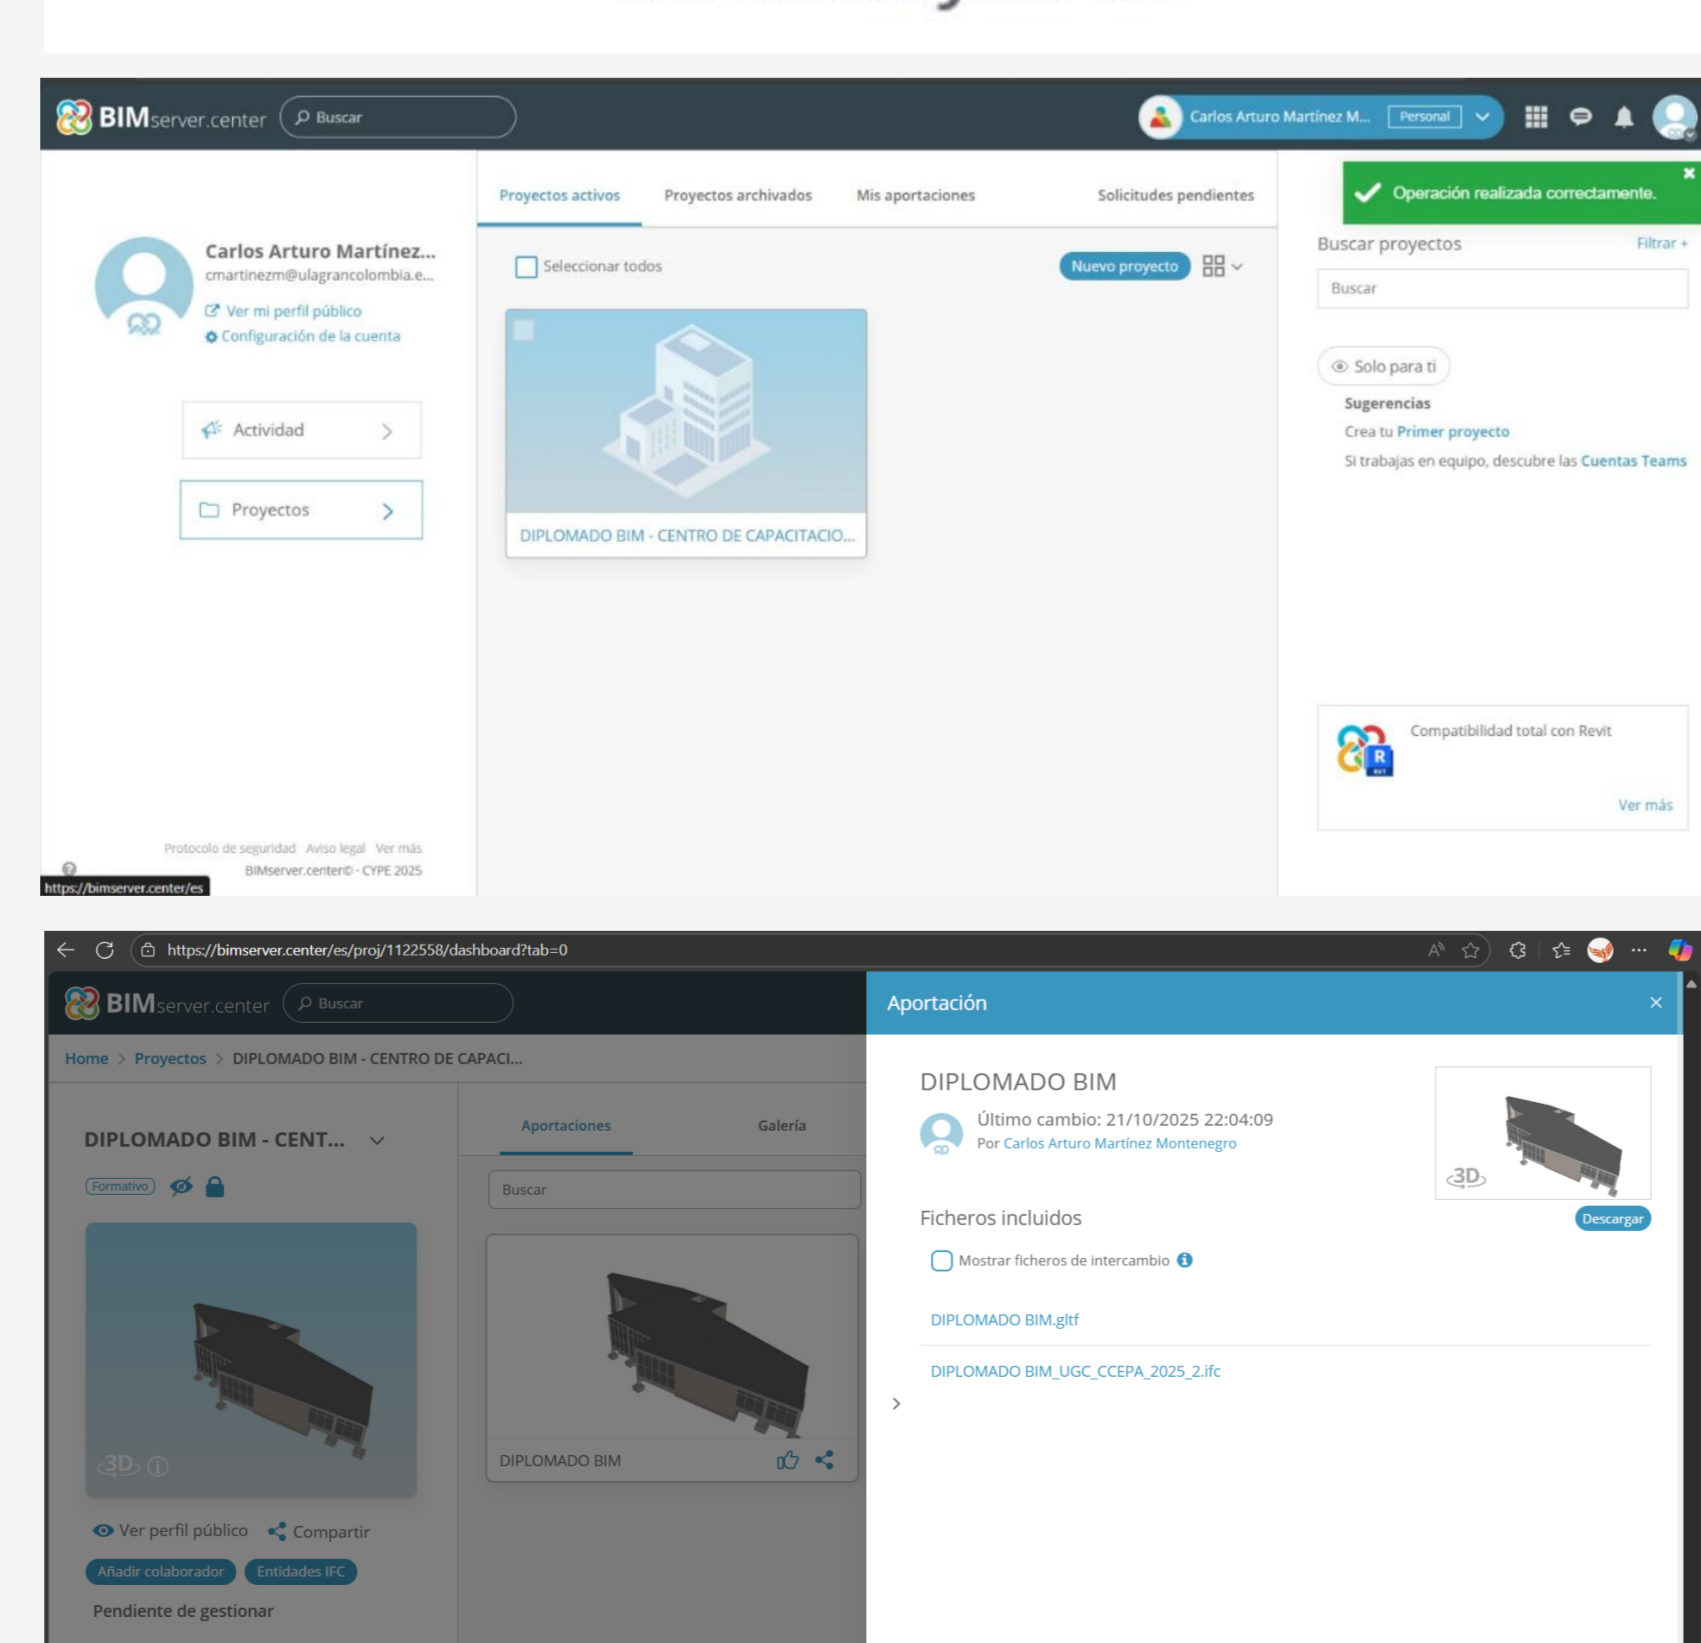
BIMserver.center
Buscar
Carlos Arturo Martínez M...
Personal

Proyectos activos
Proyectos archivados
Mis aportaciones
Solicitudes pendientes

Operación realizada correctamente.

Carlos Arturo Martínez...
cmartinezm@ulagrancolombia.e...
Ver mi perfil público
Configuración de la cuenta

Actividad
Proyectos

Seleccionar todos
Nuevo proyecto

DIPLOMADO BIM - CENTRO DE CAPACITACIO...

Buscar proyectos
Filtrar +
Buscar
Solo para ti
Sugerencias
Crea tu Primer proyecto
Si trabajas en equipo, descubre las Cuentas Teams

Compatibilidad total con Revit
Ver más

Protocolo de seguridad Aviso legal Ver más
BIMserver.center© · CYPE 2025
https://bimserver.center/es

https://bimserver.center/es/proj/1122558/dashboard?tab=0

BIMserver.center
Buscar
Aportación

Home > Proyectos > DIPLOMADO BIM - CENTRO DE CAPACI...

DIPLOMADO BIM - CENT...
Formativo

Aportaciones
Galería
Buscar

3D
DIPLOMADO BIM

Ver perfil público
Compartir
Añadir colaborador
Entidades IFC
Pendiente de gestionar

DIPLOMADO BIM
Último cambio: 21/10/2025 22:04:09
Por Carlos Arturo Martínez Montenegro
3D
Descargar
Ficheros incluidos
Mostrar ficheros de intercambio
DIPLOMADO BIM.gltf
DIPLOMADO BIM_UGC_CCEPA_2025_2.ifc